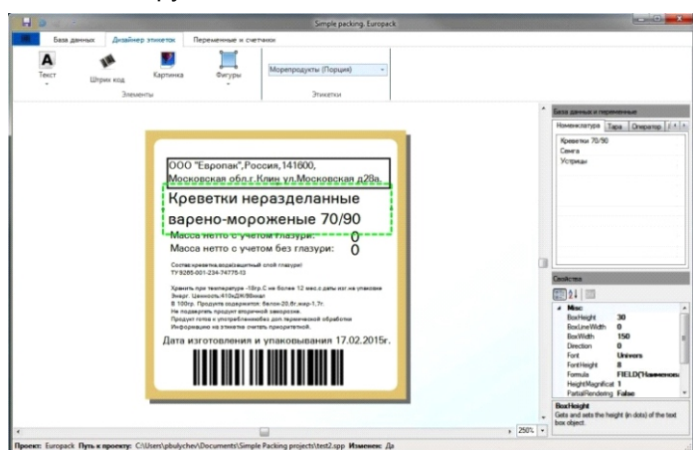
Simple packing. Europack

База данных | Дизайнер этикеток | Переменные и счетчики

Текст | Штрих код | Картинка | Фигуры

Элементы

Морепродукты (Порция)

Этикетки

ООО "Европак",Россия,141600, Московская обл.г.Клин ул.Московская д26а.

Креветки неразделанные варено-мороженые 70/90

Масса нетто с учетом глазури: 0

Масса нетто с учетом без глазури: 0

Состав:креветка,водоедьенный слой глазури.
ТУ 9265-001-234-74775-13

Хранить при температуре -18гр.С не более 12 мес.с даты изг на упаковке
Энерг. Ценность:410кДж/98ккал
В 100гр. Продукта содержится: белок-20,8г,жир-1,7г.
Не подвергать продукт вторичной заморозке.
Продукт готов к употреблению без дополнительной обработки
Информацию на этикетке считать приоритетной.

Дата изготовления и упаковывания 17.02.2015г.

База данных и переменные

Номенклатура | Тара | Оператор

Креветки 70/90
Семга
Устрицы

Свойства

Misc
BoxHeight 30
BoxLineWidth 0
BoxWidth 150
Direction 0
Font Univers
FontHeight 8
Formula FIELD("Наименова
HeightMagnificat 1
PartialRendering False

BoxHeight
Gets and sets the height (in dots) of the text box object.

250%

Проект: Europack Путь к проекту: C:\Users\pbulychev\Documents\Simple Packing projects\test2.spp Изменен: Да